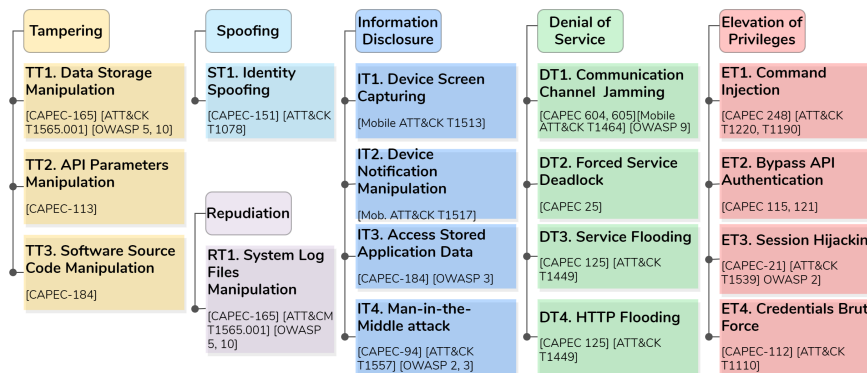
Tampering

TT1. Data Storage Manipulation

[CAPEC-165] [ATT&CK T1565.001] [OWASP 5, 10]

TT2. API Parameters Manipulation

[CAPEC-113]

TT3. Software Source Code Manipulation

[CAPEC-184]

Spoofing

ST1. Identity Spoofing

[CAPEC-151] [ATT&CK T1078]

Repudiation

RT1. System Log Files Manipulation

[CAPEC-165] [ATT&CM T1565.001] [OWASP 5, 10]

Information Disclosure

IT1. Device Screen Capturing

[Mobile ATT&CK T1513]

IT2. Device Notification Manipulation

[Mob. ATT&CK T1517]

IT3. Access Stored Application Data

[CAPEC-184] [OWASP 3]

IT4. Man-in-the-Middle attack

[CAPEC-94] [ATT&CK T1557] [OWASP 2, 3]

Denial of Service

DT1. Communication Channel Jamming

[CAPEC 604, 605][Mobile ATT&CK T1464] [OWASP 9]

DT2. Forced Service Deadlock

[CAPEC 25]

DT3. Service Flooding

[CAPEC 125] [ATT&CK T1449]

DT4. HTTP Flooding

[CAPEC 125] [ATT&CK T1449]

Elevation of Privileges

ET1. Command Injection

[CAPEC 248] [ATT&CK T1220, T1190]

ET2. Bypass API Authentication

[CAPEC 115, 121]

ET3. Session Hijackin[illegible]

[CAPEC-21] [ATT&CK T1539] OWASP 2]

ET4. Credentials Brut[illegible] Force

[CAPEC-112] [ATT&CK T1110]